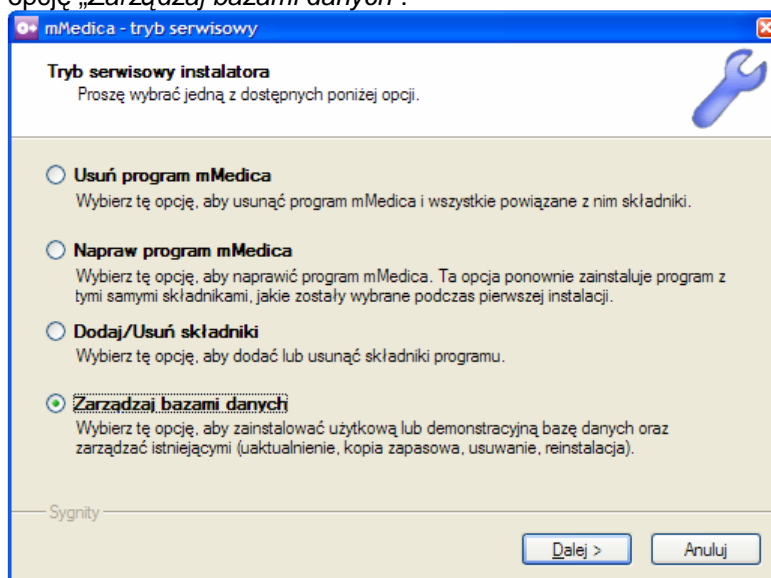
opcję „Zarządzaj bazami danych”.

mMedica - tryb serwisowy

Tryb serwisowy instalatora
Proszę wybrać jedną z dostępnych poniżej opcji.

Usuń program mMedica
Wybierz tę opcję, aby usunąć program mMedica i wszystkie powiązane z nim składniki.

Napraw program mMedica
Wybierz tę opcję, aby naprawić program mMedica. Ta opcja ponownie zainstaluje program z tymi samymi składnikami, jakie zostały wybrane podczas pierwszej instalacji.

Dodaj/Usuń składniki
Wybierz tę opcję, aby dodać lub usunąć składniki programu.

Zarządzaj bazami danych
Wybierz tę opcję, aby zainstalować użytkową lub demonstracyjną bazę danych oraz zarządzać istniejącymi (uaktualnienie, kopia zapasowa, usuwanie, reinstalacja).

Sygnity

Dalej >
Anuluj